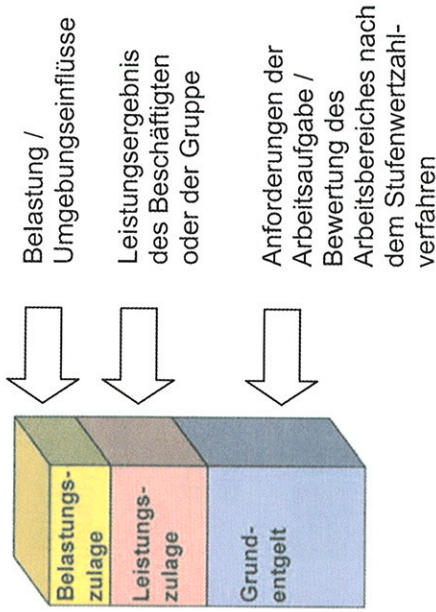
Belastung / Umgebungseinflüsse

Leistungsergebnis des Beschäftigten oder der Gruppe

Anforderungen der Arbeitsaufgabe / Bewertung des Arbeitsbereiches nach dem Stufenwertzahlverfahren

Belastungszulage

Leistungszulage

Grundentgelt